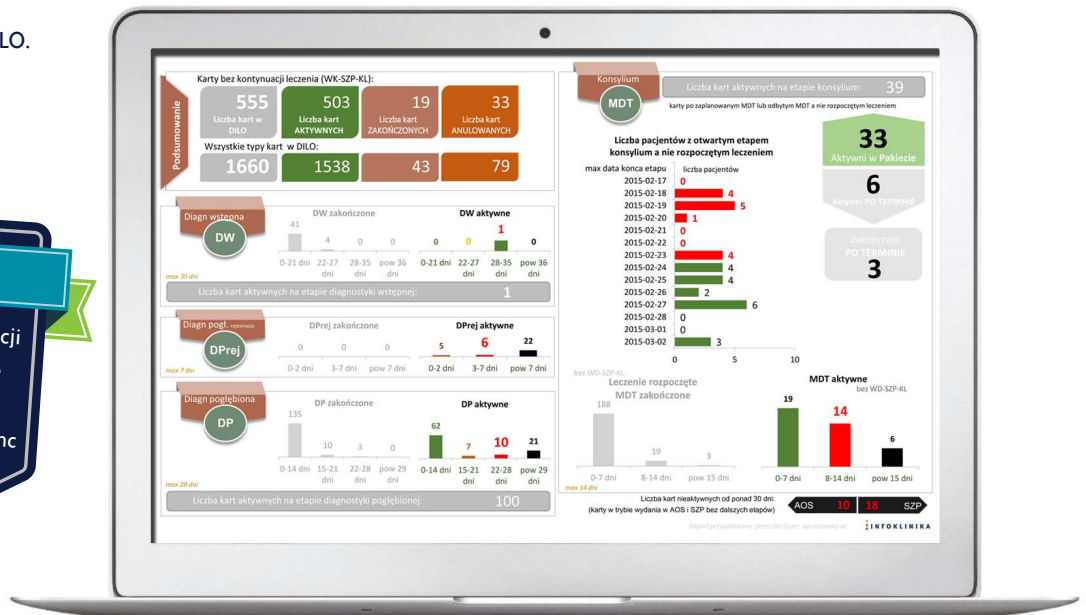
LO.

cji

nc

Podsumowanie

Karty bez kontynuacji leczenia (WK-SZP-KL):

555
Liczba kart w DILO

503
Liczba kart AKTYWNYCH

19
Liczba kart ZAKOŃCZONYCH

33
Liczba kart ANULOWANYCH

Wszystkie typy kart w DILO:

1660

1538

43

79

Diagn wstępna

DW

DW zakończone

41 4 0 0

0-21 dni 22-27 dni 28-35 dni pow 36 dni

DW aktywne

0 0 1 0

0-21 dni 22-27 dni 28-35 dni pow 36 dni

max 35 dni

Liczba kart aktywnych na etapie diagnostyki wstępnej: 1

Diagn pogł.

DPrej

DPrej zakończone

0 0 0

0-2 dni 3-7 dni pow 7 dni

DPrej aktywne

5 6 22

0-2 dni 3-7 dni pow 7 dni

max 7 dni

Diagn pogłębiona

DP

DP zakończone

135 10 3 0

0-14 dni 15-21 dni 22-28 dni pow 29 dni

DP aktywne

62 7 10 21

0-14 dni 15-21 dni 22-28 dni pow 29 dni

max 28 dni

Liczba kart aktywnych na etapie diagnostyki pogłębionej: 100

Konsylium

MDT

Liczba kart aktywnych na etapie konsylium: 39

karty po zaplanowanym MDT lub odbytym MDT a nie rozpoczętym leczeniem

Liczba pacjentów z otwartym etapem konsylium a nie rozpoczętym leczeniem

max data konca etapu

liczba pacjentów

2015-02-17 0
2015-02-18 4
2015-02-19 5
2015-02-20 1
2015-02-21 0
2015-02-22 0
2015-02-23 4
2015-02-24 4
2015-02-25 4
2015-02-26 2
2015-02-27 6
2015-02-28 0
2015-03-01 0
2015-03-02 3

0 5 10

33
Aktywni w Pakiecie

6
Aktywni PO TERMINIE

Zakończeni PO TERMINIE
3

bez WD-SZP-KL

Leczenie rozpoczęte MDT zakończone

188 19 3

0-7 dni 8-14 dni pow 15 dni

max 14 dni

MDT aktywne
bez WD-SZP-KL

19 14 6

0-7 dni 8-14 dni pow 15 dni

Liczba kart nieaktywnych od ponad 30 dni:
(karty w trybie wydania w AOS i SZP bez dalszych etapów)

AOS 10 18 SZP

INFOKLINIKA